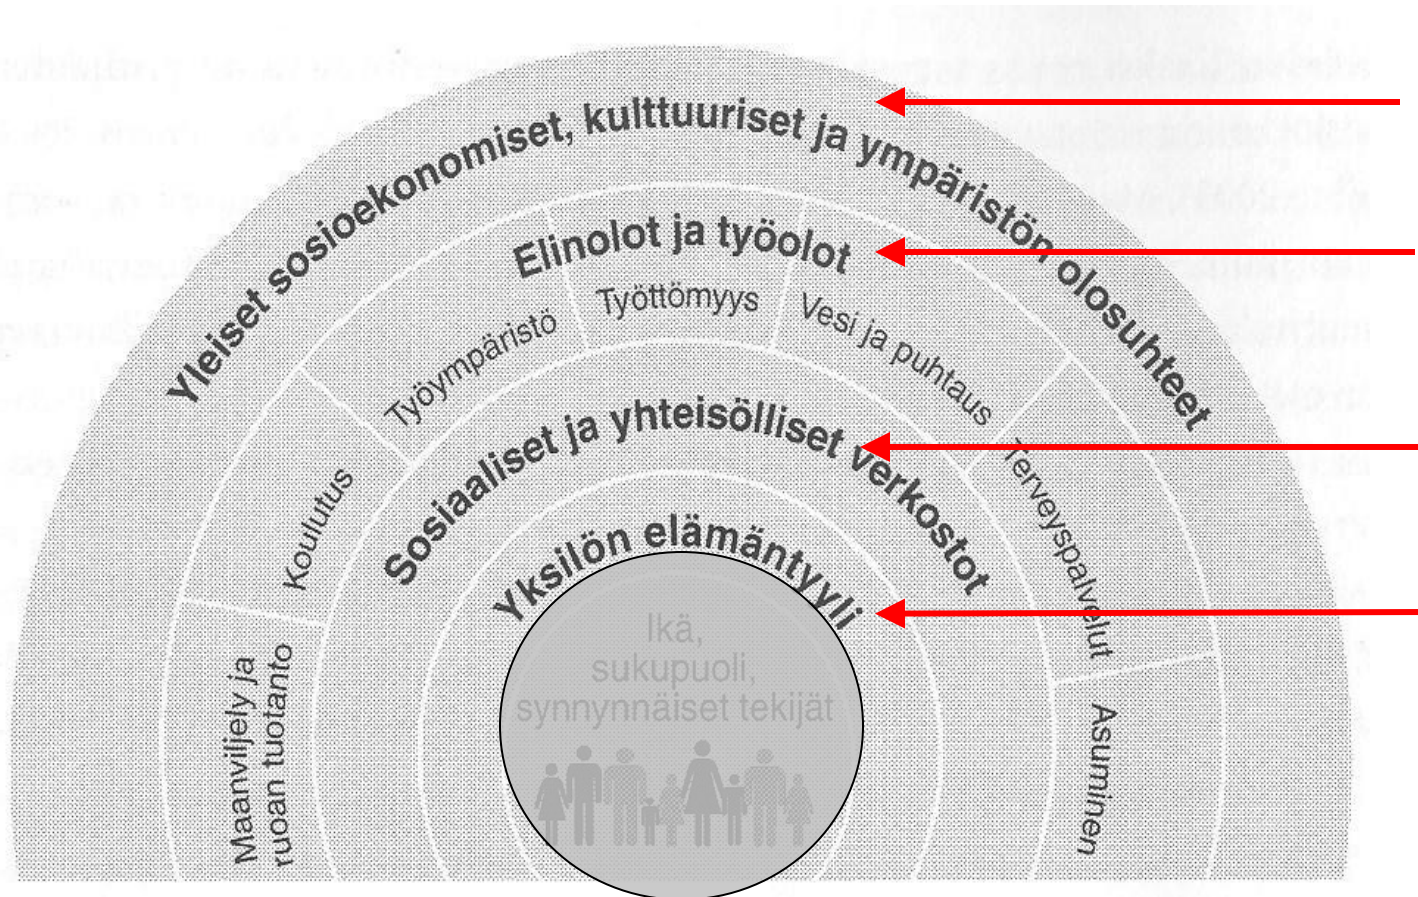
Yleiset sosioekonomiset, kulttuuriset ja ympäristön olosuhteet

Elinolot ja työolot

Työympäristö

Työttömyys

Vesi ja puhtaus

Koulutus

Terveyspalvelut

Maanviljely ja ruoan tuotanto

Asuminen

Sosiaaliset ja yhteisölliset verkostot

Yksilön elämäntyyli

Ikä, sukupuoli, synnynnäiset tekijät